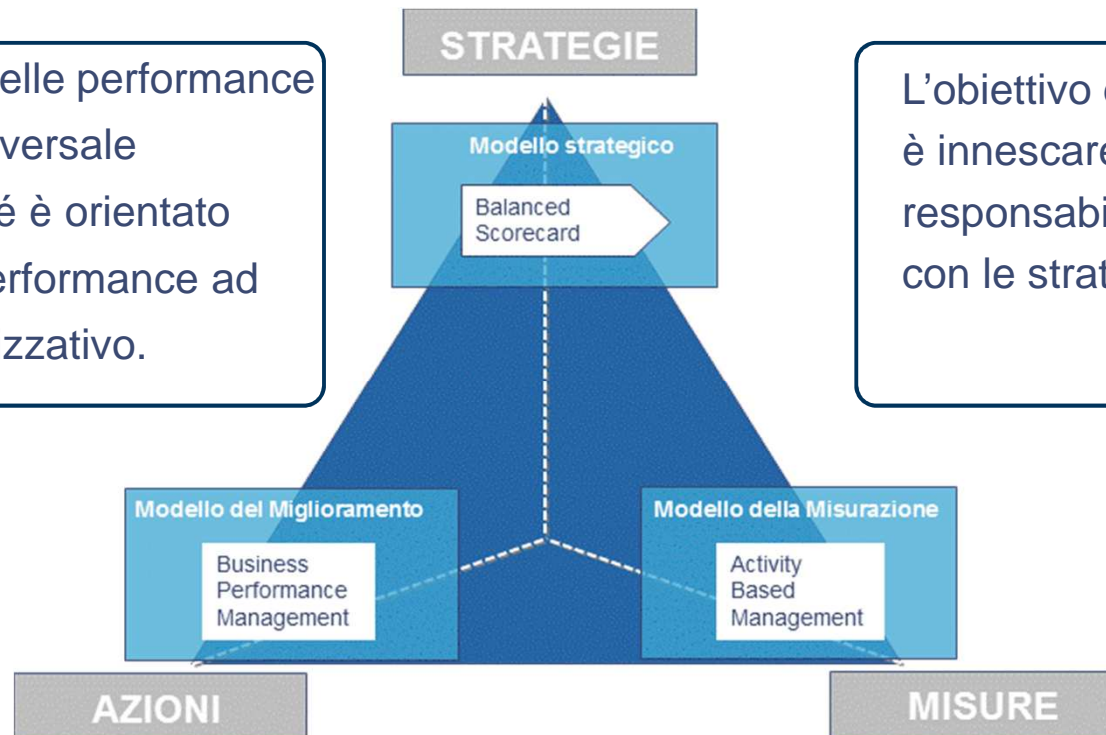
elle performance
versale
é è orientato
erformance ad
zzativo.

STRATEGIE

Modello strategico

Balanced Scorecard

L'obiettivo
è innescare
responsabi
con le strat

Modello del Miglioramento

Business Performance Management

Modello della Misurazione

Activity Based Management

AZIONI

MISURE